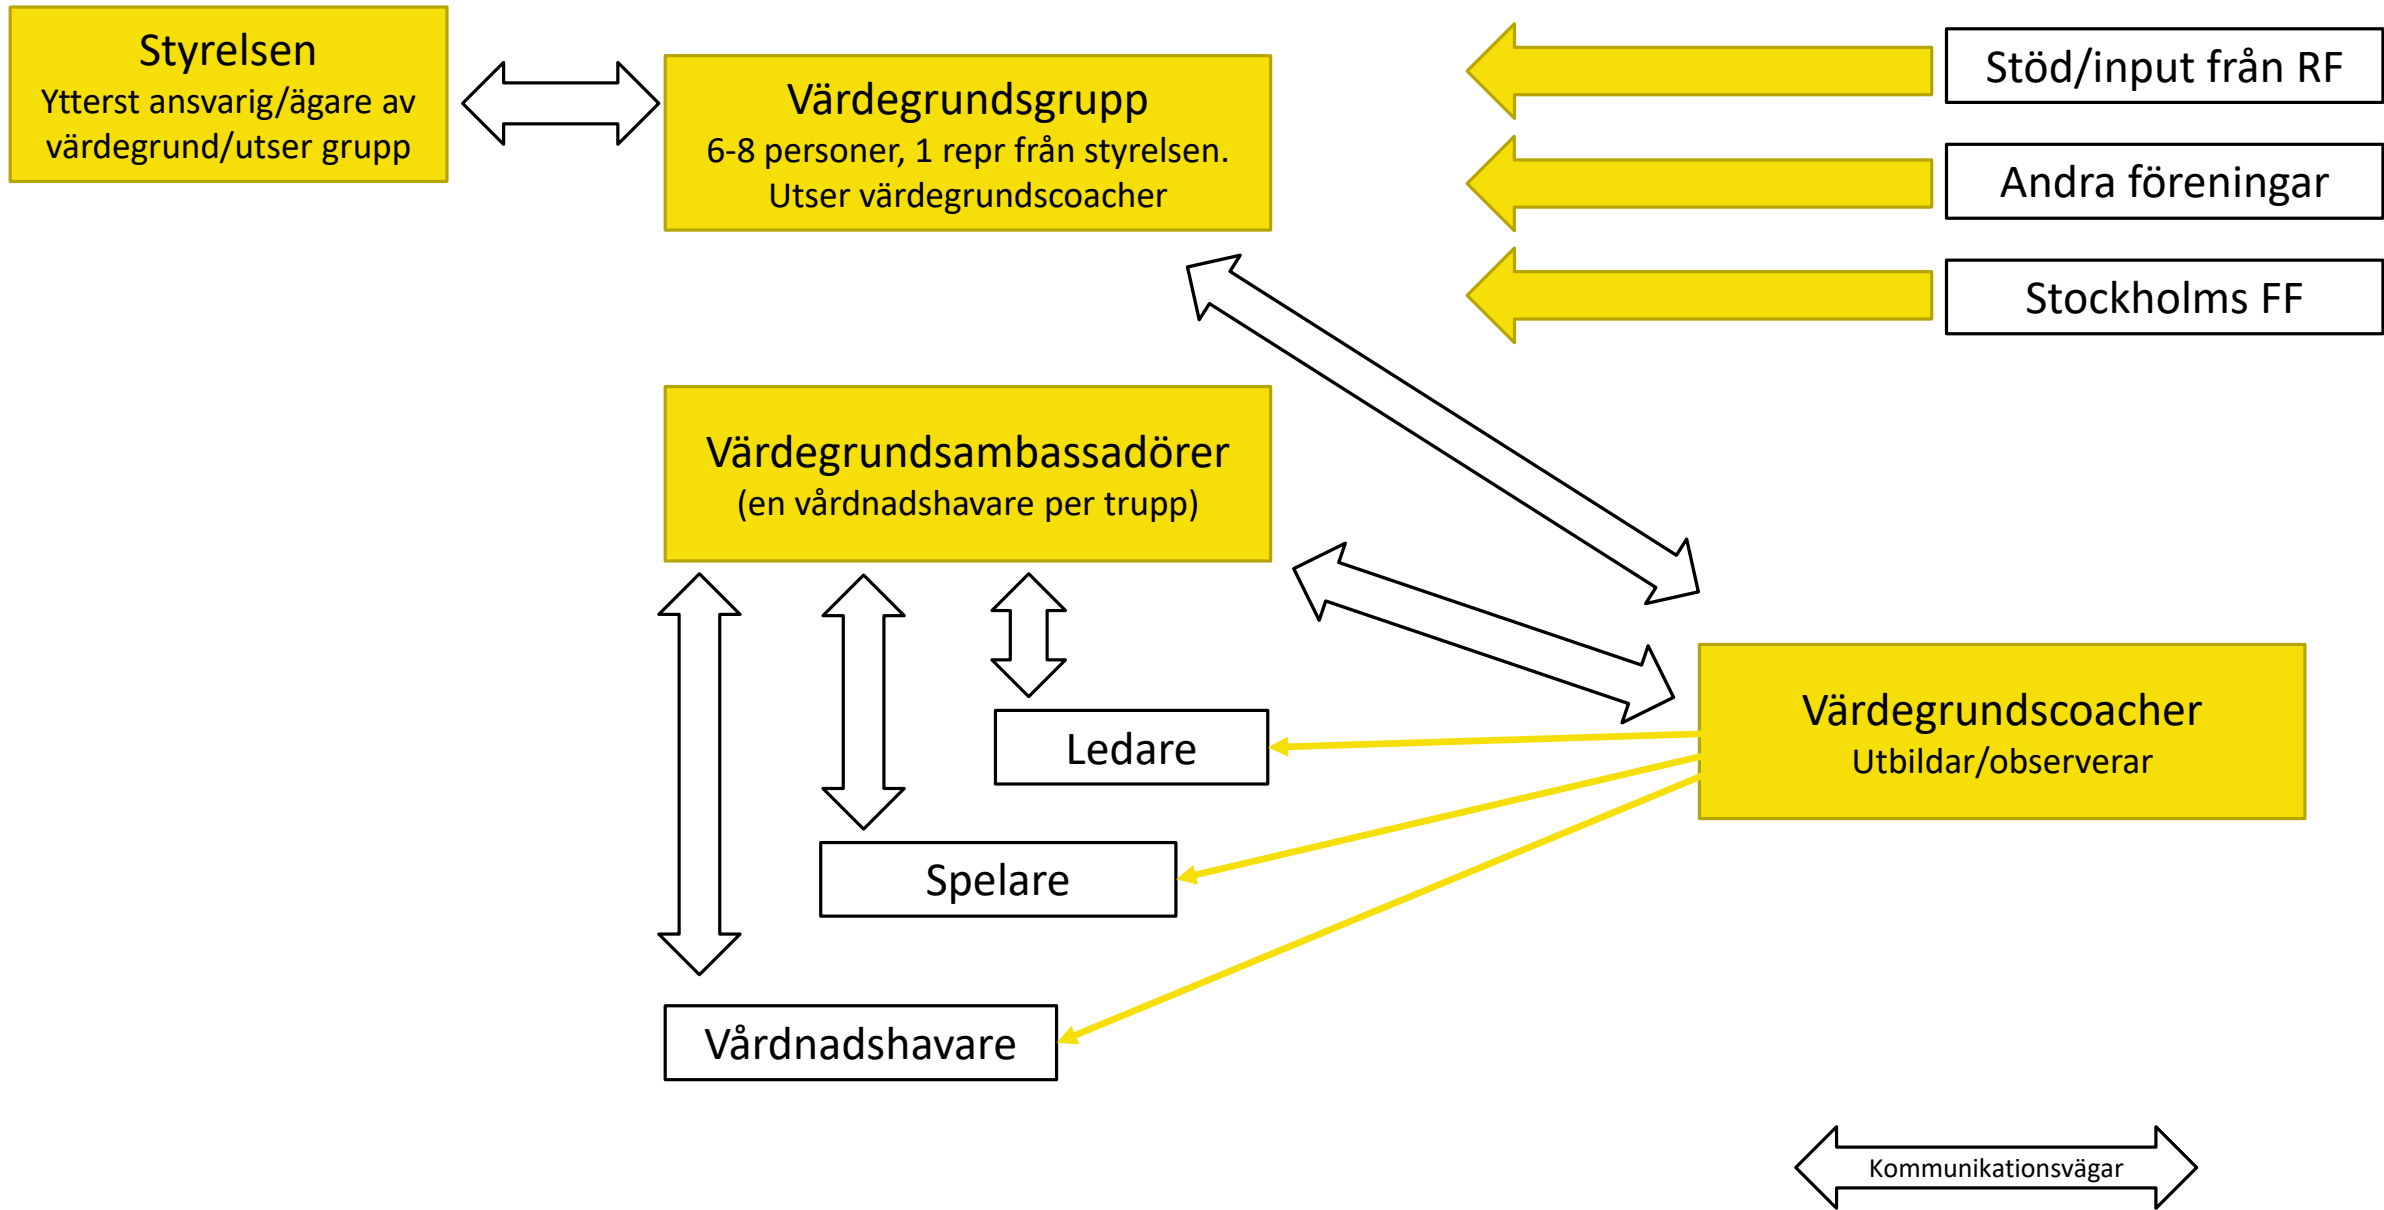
Styrelsen
Ytterst ansvarig/ägare av värdegrund/utser grupp

Värdegrundsgrupp
6-8 personer, 1 repr från styrelsen.
Utser värdegrundscoacher

Stöd/input från RF

Andra föreningar

Stockholms FF

Värdegrundsambassadörer
(en vårdnadshavare per trupp)

Värdegrundscoacher
Utbildar/observerar

Ledare

Spelare

Vårdnadshavare

Kommunikationsvägar